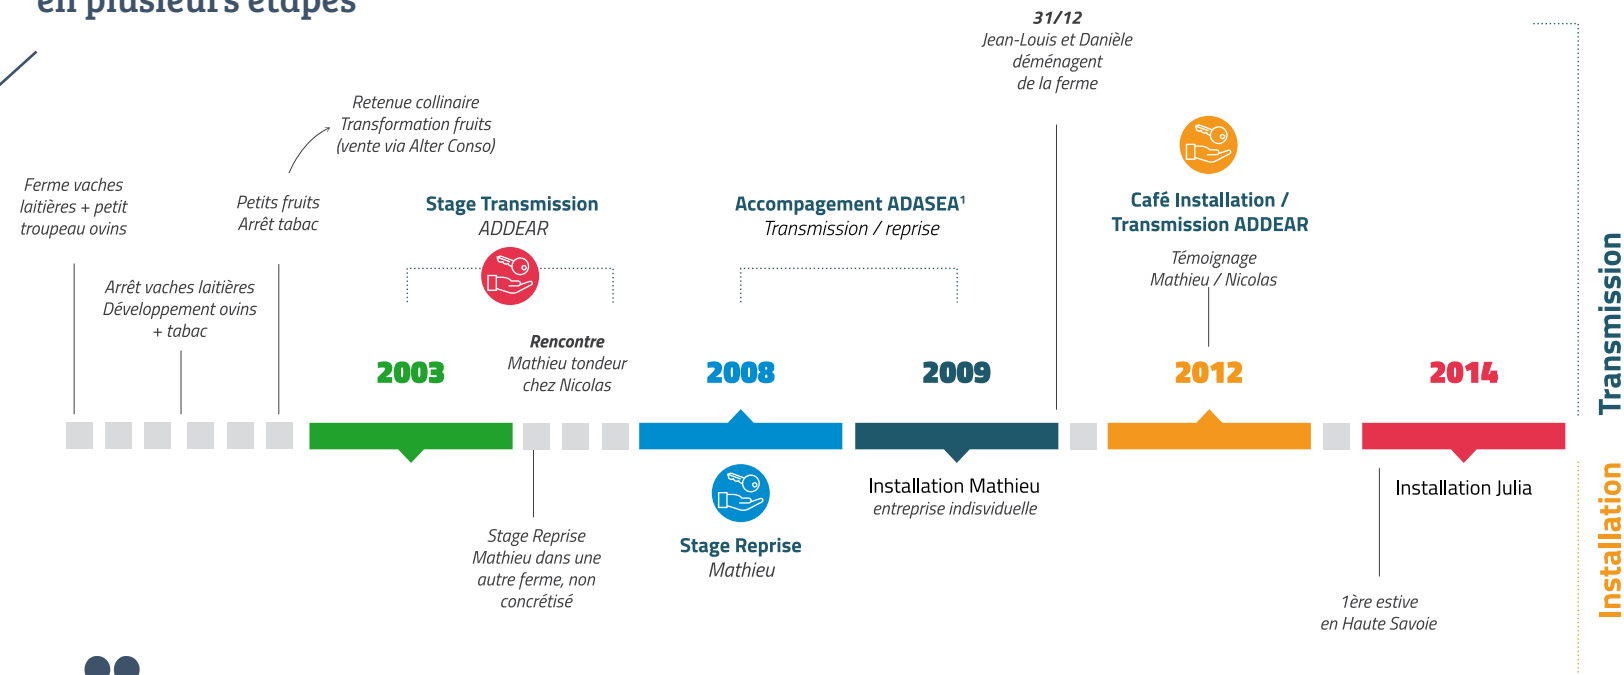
en plusieurs étapes

31/12
Jean-Louis et Danièle déménagent de la ferme

Retenue collinaire
Transformation fruits
(vente via Alter Conso)

Ferme vaches laitières + petit troupeau ovins

Petits fruits
Arrêt tabac

Stage Transmission
ADDEAR

Accompagement ADASEA¹
Transmission / reprise

Café Installation / Transmission ADDEAR

Témoignage
Mathieu / Nicolas

Arrêt vaches laitières
Développement ovins
+ tabac

Rencontre
Mathieu tondeur
chez Nicolas

2003

2008

2009

2012

2014

Transmission

Installation Mathieu
entreprise indisviduelle

Installation Julia

Stage Reprise
Mathieu dans une autre ferme, non concrétisé

Stage Reprise
Mathieu

1ère estive
en Haute Savoie

Installation